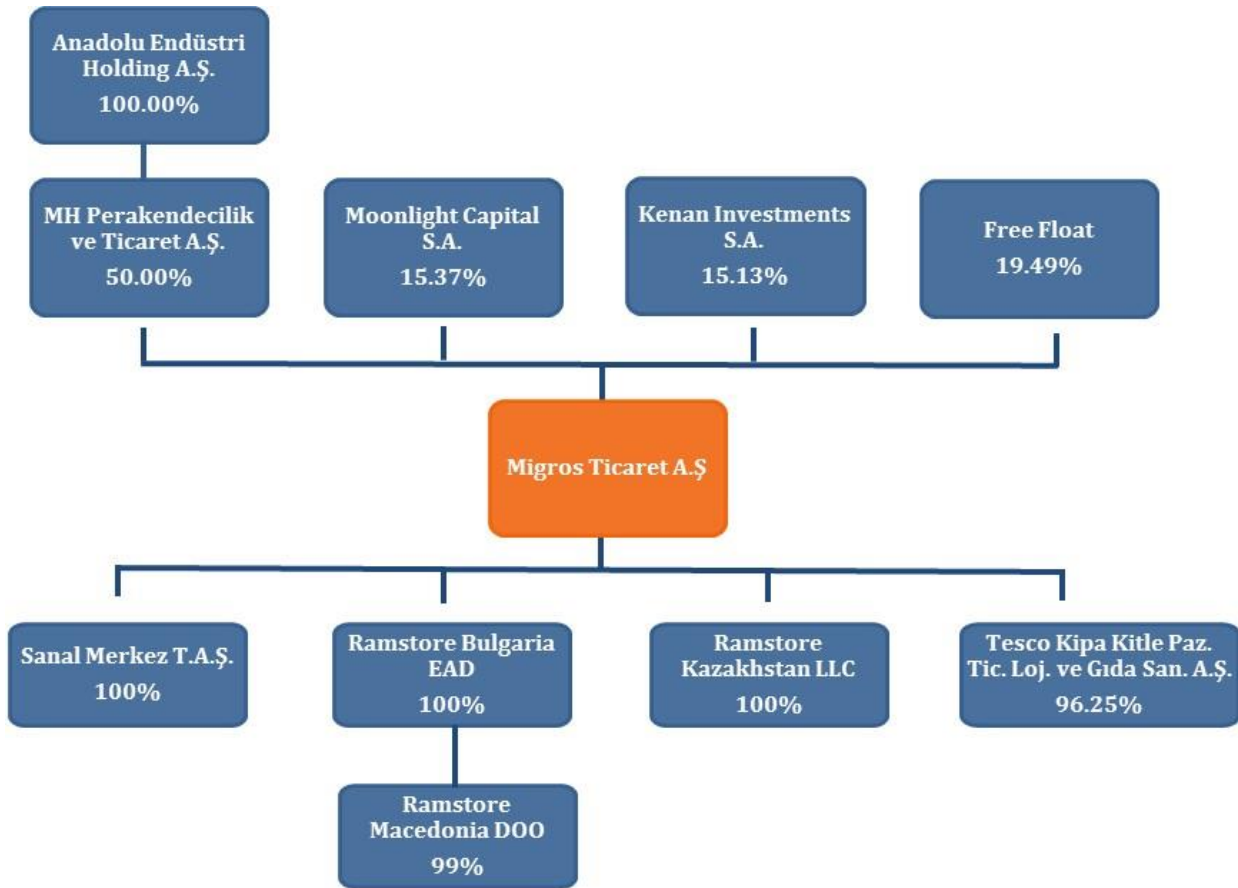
Anadolu Endüstri Holding A.Ş.
100.00%

MH Perakendecilik ve Ticaret A.Ş.
50.00%

Moonlight Capital S.A.
15.37%

Kenan Investments S.A.
15.13%

Free Float
19.49%

Migros Ticaret A.Ş

Sanal Merkez T.A.Ş.
100%

Ramstore Bulgaria EAD
100%

Ramstore Macedonia DOO
99%

Ramstore Kazakhstan LLC
100%

Tesco Kipa Kitle Paz. Tic. Loj. ve Gıda San. A.Ş.
96.25%